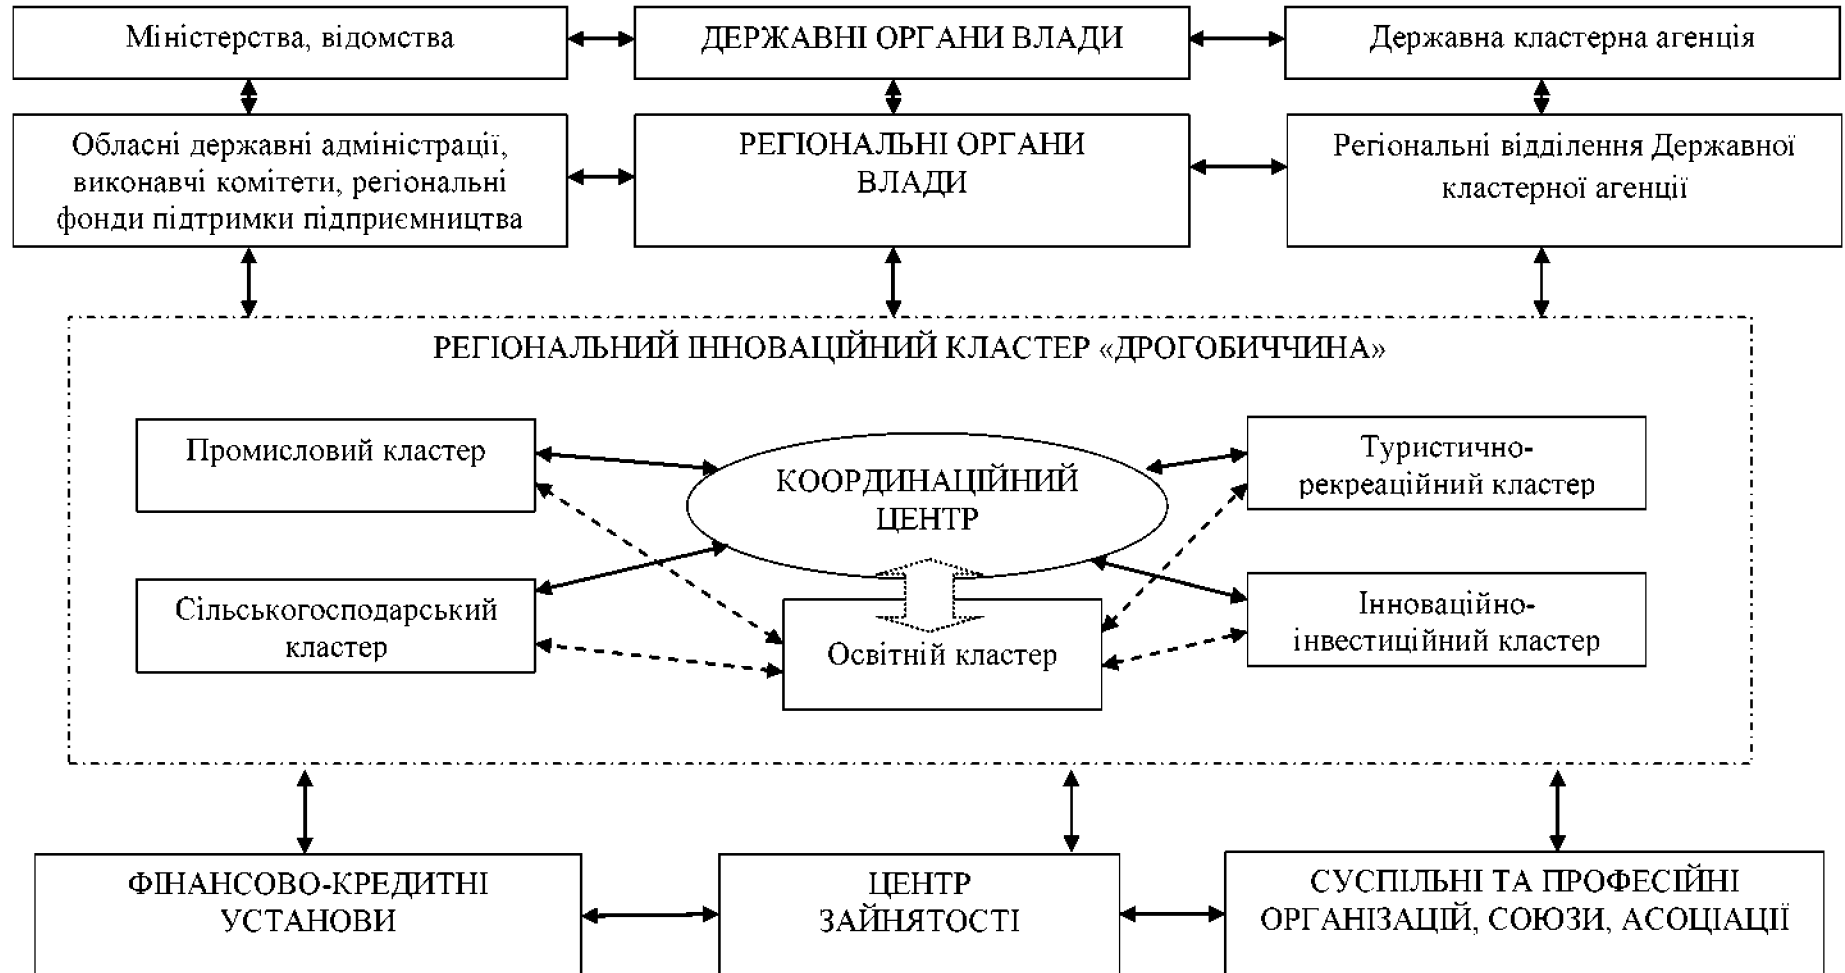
Міністерства, відомства

ДЕРЖАВНІ ОРГАНИ ВЛАДИ

Державна кластерна агенція

Обласні державні адміністраці, виконавчі комітети, регіональні фонди підтримки підприємництва

РЕГІОНАЛЬНІ ОРГАНИ ВЛАДИ

Регіональні відділення Державної кластерної агенції

РЕГІОНАЛЬНИЙ ІННОВАЦІЙНИЙ КЛАСТЕР «ДРОГОБИЧЧИНА»

Промисловий кластер

КООРДИНАЦІЙНИЙ ЦЕНТР

Туристично-рекреаційний кластер

Сільськогосподарський кластер

Освітній кластер

Інноваційно-інвестиційний кластер

ФІНАНСОВО-КРЕДИТНІ УСТАНОВИ

ЦЕНТР ЗАЙНЯТОСТІ

СУСПІЛЬНІ ТА ПРОФЕСІЙНІ ОРГАНІЗАЦІЙ, СОЮЗИ, АСОЦІАЦІЇ